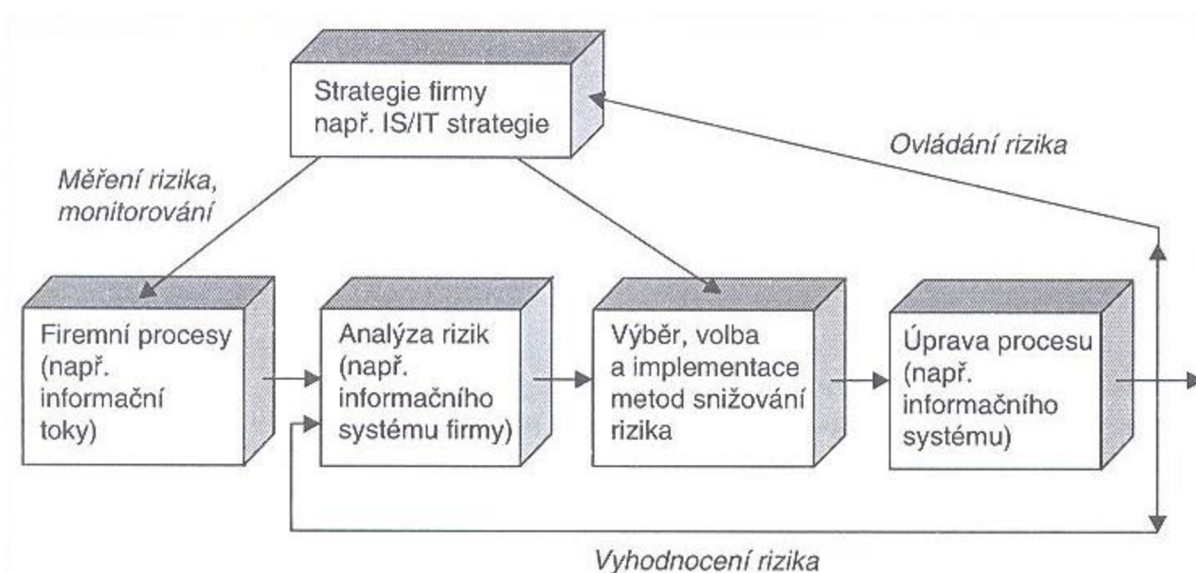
Strategie firmy např. IS/IT strategie

Ovládání rizika

Měření rizika, monitorování

Firemní procesy (např. informační toky)

Analýza rizik (např. informačního systému firmy)

Výběr, volba a implementace metod snižování rizika

Úprava procesu (např. informačního systému)

Vyhodnocení rizika